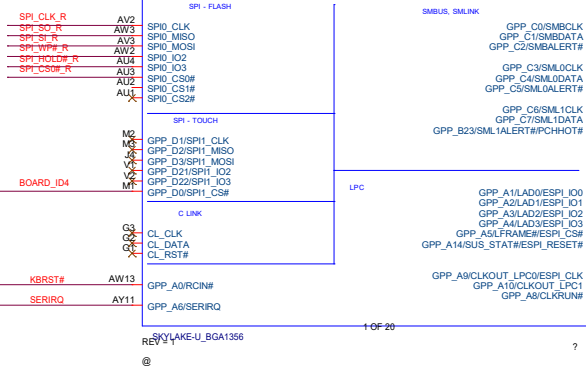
SPI_CLK_R AV2
SPI_SO_R AW3
SPI_SI_R AV3
SPI_WP#_R AW2
SPI_HOLD#_R AU4
SPI_CS0#_R AU3
AU2
AU1

SPI - FLASH
SPI0_CLK
SPI0_MISO
SPI0_MOSI
SPI0_IO2
SPI0_IO3
SPI0_CS0#
SPI0_CS1#
SPI0_CS2#

SPI - TOUCH
M2
M3
J4
V1
V2
M1
GPP_D1/SPI1_CLK
GPP_D2/SPI1_MISO
GPP_D3/SPI1_MOSI
GPP_D21/SPI1_IO2
GPP_D22/SPI1_IO3
GPP_D0/SPI1_CS#

BOARD_ID4

C LINK
G3
G2
G1
CL_CLK
CL_DATA
CL_RST#

KBRST# AW13
GPP_A0/RCIN#

SERIRQ AY11
GPP_A6/SERIRQ

SMBUS, SMLINK
GPP_C0/SMBCLK
GPP_C1/SMBDATA
GPP_C2/SMBALERT#

GPP_C3/SML0CLK
GPP_C4/SML0DATA
GPP_C5/SML0ALERT#

GPP_C6/SML1CLK
GPP_C7/SML1DATA
GPP_B23/SML1ALERT#/PCHHOT#

LPC
GPP_A1/LAD0/ESPI_IO0
GPP_A2/LAD1/ESPI_IO1
GPP_A3/LAD2/ESPI_IO2
GPP_A4/LAD3/ESPI_IO3
GPP_A5/LFRAME#/ESPI_CS#
GPP_A14/SUS_STAT#/ESPI_RESET#

GPP_A9/CLKOUT_LPC0/ESPI_CLK
GPP_A10/CLKOUT_LPC1
GPP_A8/CLKRUN#

1 OF 20
SKYLAKE-U_BGA1356
REV = 1
@
?